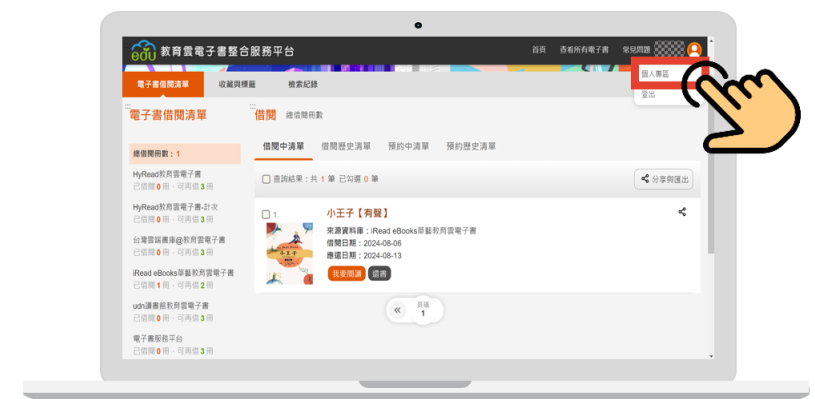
edu 教育雲電子書整合服務平台

首頁　查看所有電子書　常見問題

個人專區
登出

電子書借閱清單　收藏與標籤　檢索紀錄

電子書借閱清單

總借閱冊數：1

HyRead教育雲電子書
已借閱 0 冊，可再借 3 冊

HyRead教育雲電子書-計次
已借閱 0 冊，可再借 3 冊

台灣雲端書庫@教育雲電子書
已借閱 0 冊，可再借 3 冊

iRead eBooks華藝教育雲電子書
已借閱 1 冊，可再借 2 冊

udn讀書館教育雲電子書
已借閱 0 冊，可再借 3 冊

電子書服務平台
已借閱 0 冊，可再借 3 冊

借閱　總借閱冊數

借閱中清單　借閱歷史清單　預約中清單　預約歷史清單

查詢結果：共 1 筆 已勾選 0 筆

分享與匯出

1.

小王子【有聲】

來源資料庫：iRead eBooks華藝教育雲電子書
借閱日期：2024-08-06
應還日期：2024-08-13

我要閱讀　還書

«　頁碼 1